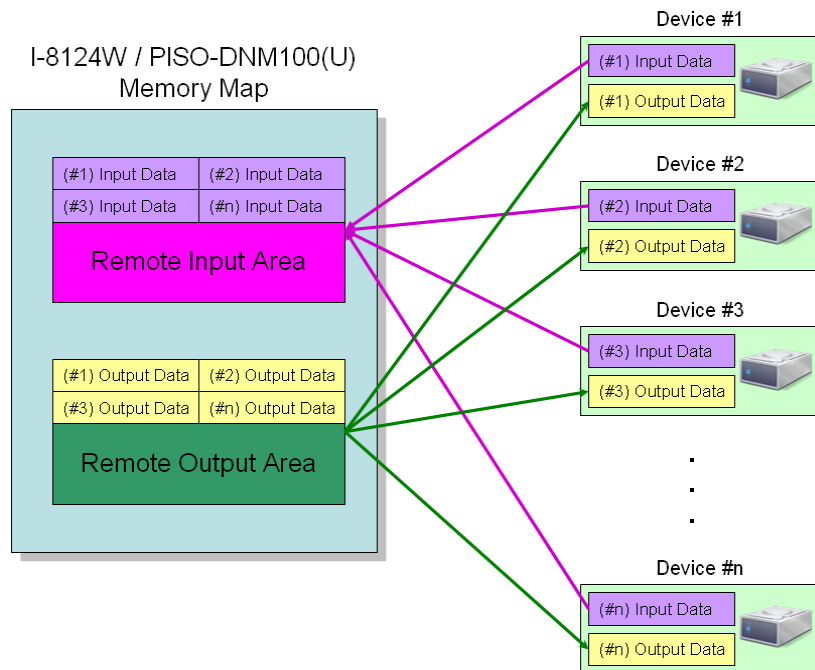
I-8124W / PISO-DNM100(U)
Memory Map

| (#1) Input Data | (#2) Input Data |
|---|---|
| (#3) Input Data | (#n) Input Data |

Remote Input Area

| (#1) Output Data | (#2) Output Data |
|---|---|
| (#3) Output Data | (#n) Output Data |

Remote Output Area

Device #1
(#1) Input Data
(#1) Output Data

Device #2
(#2) Input Data
(#2) Output Data

Device #3
(#3) Input Data
(#3) Output Data

.
.
.

Device #n
(#n) Input Data
(#n) Output Data